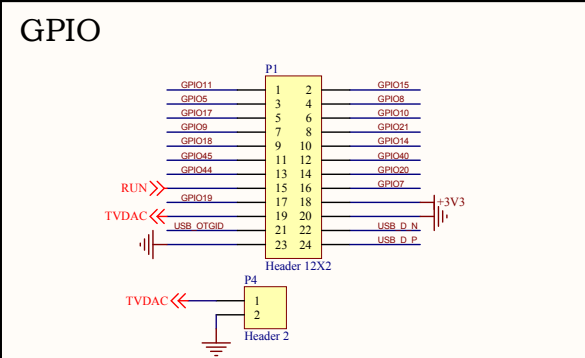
GPIO

P1

| | | | |
|---|---|---|---|
| GPIO11 | 1 | 2 | GPIO15 |
| GPIO5 | 3 | 4 | GPIO8 |
| GPIO17 | 5 | 6 | GPIO10 |
| GPIO9 | 7 | 8 | GPIO21 |
| GPIO18 | 9 | 10 | GPIO14 |
| GPIO45 | 11 | 12 | GPIO40 |
| GPIO44 | 13 | 14 | GPIO20 |
| RUN | 15 | 16 | GPIO7 |
| GPIO19 | 17 | 18 | +3V3 |
| TVDAC | 19 | 20 | |
| USB_OTGID | 21 | 22 | USB_D_N |
| | 23 | 24 | USB_D_P |

Header 12X2

P4

TVDAC 1
2

Header 2